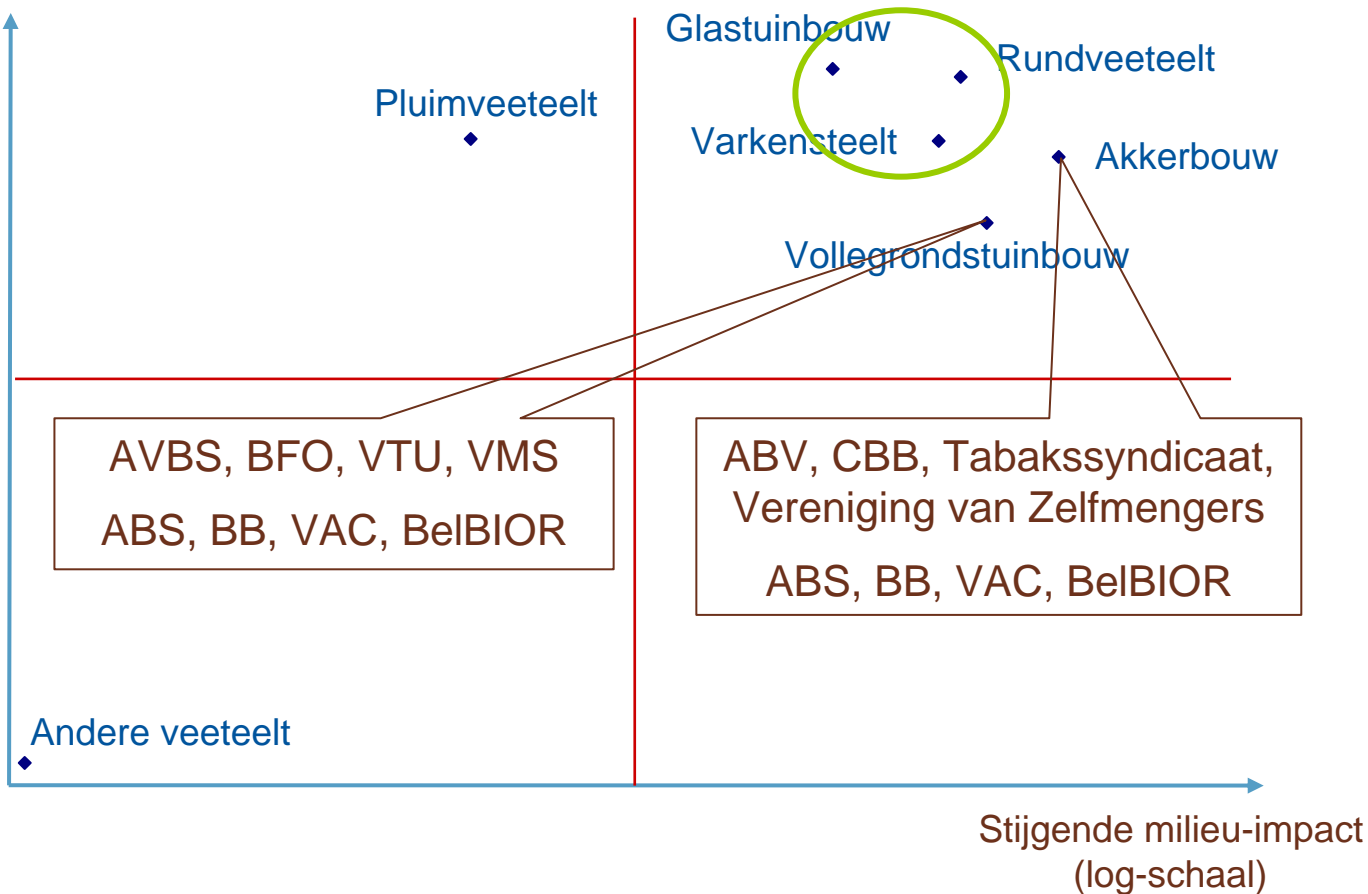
Glastuinbouw

Rundveeteelt

Pluimveeteelt

Varkensteelt

Akkerbouw

Vollegrondstuinbouw

AVBS, BFO, VTU, VMS
ABS, BB, VAC, BelBIOR

ABV, CBB, Tabakssyndicaat, Vereniging van Zelfmengers
ABS, BB, VAC, BelBIOR

Andere veeteelt

Stijgende milieu-impact (log-schaal)